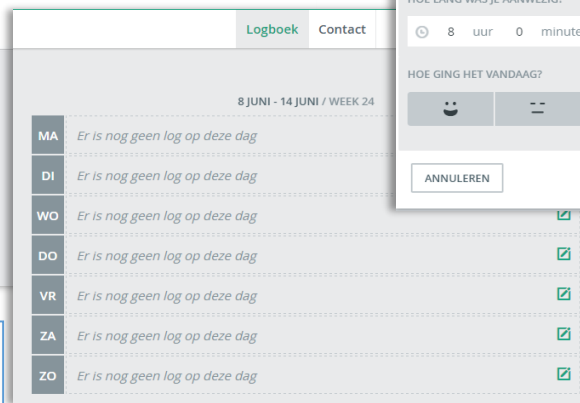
Logboek Contact

HOE LANG WAS JE AANWEZIG?

8 uur 0 minute

HOE GING HET VANDAAG?

ANNULEREN

8 JUNI - 14 JUNI / WEEK 24

MA Er is nog geen log op deze dag
DI Er is nog geen log op deze dag
WO Er is nog geen log op deze dag
DO Er is nog geen log op deze dag
VR Er is nog geen log op deze dag
ZA Er is nog geen log op deze dag
ZO Er is nog geen log op deze dag